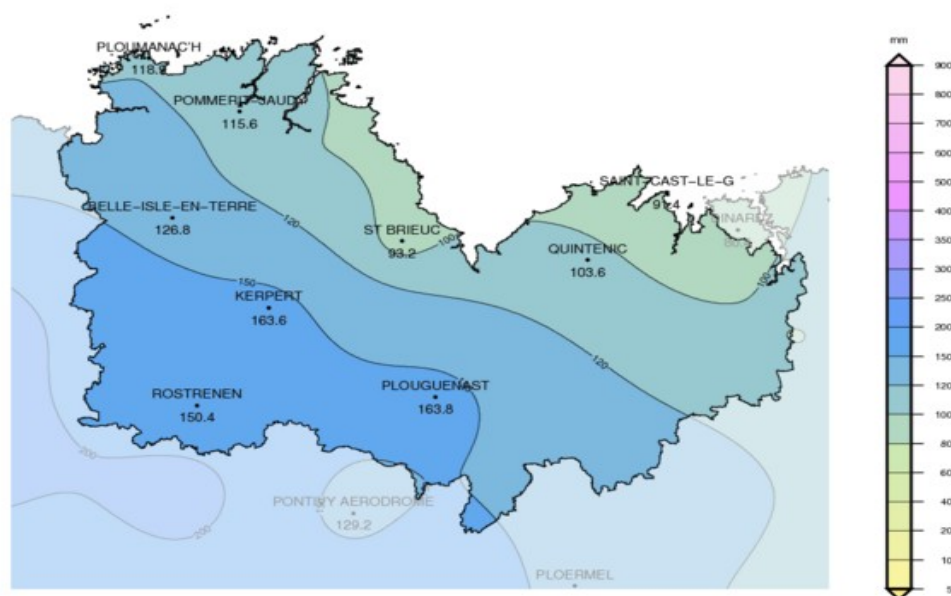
PLOUMANAC'H
118.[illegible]

POMMERIT-JAUDY
115.6

BELLE-ISLE-EN-TERRE
126.8

ST BRIEUC
93.2

SAINT-CAST-LE-G
91.4

DINARD

QUINTENIC
103.6

KERPERT
163.6

ROSTRENEN
150.4

PLOUGUENAST
163.8

PONTIVY AERODROME
129.2

PLOERMEL

120
100
150
120
100
200
200

mm
900
800
700
600
500
400
350
300
250
200
150
120
100
80
60
40
20
10
5